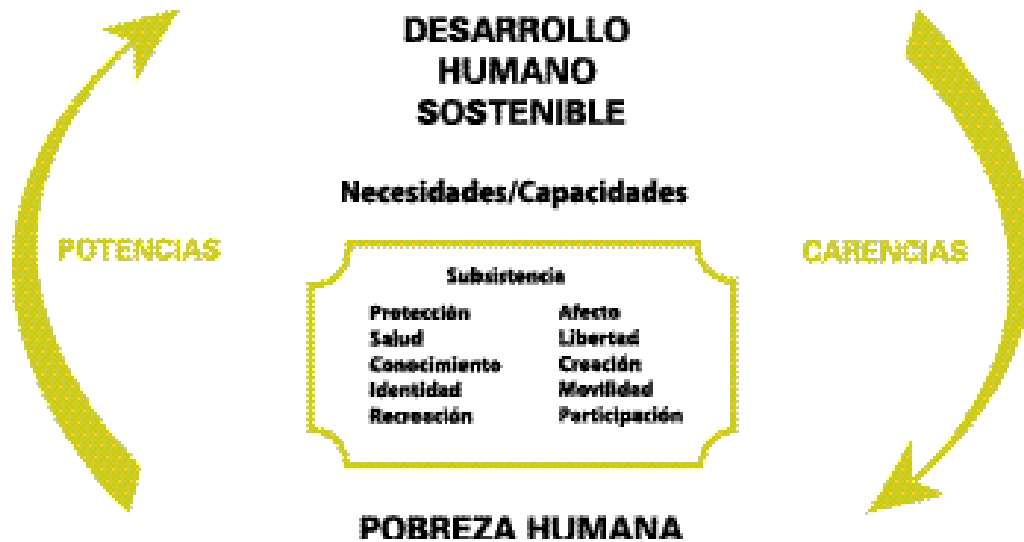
DESARROLLO
HUMANO
SOSTENIBLE

Necesidades/Capacidades

POTENCIAS

CARENCIAS

Subsistencia

Protección
Salud
Conocimiento
Identidad
Recreación

Afecto
Libertad
Creación
Movilidad
Participación

POBREZA HUMANA